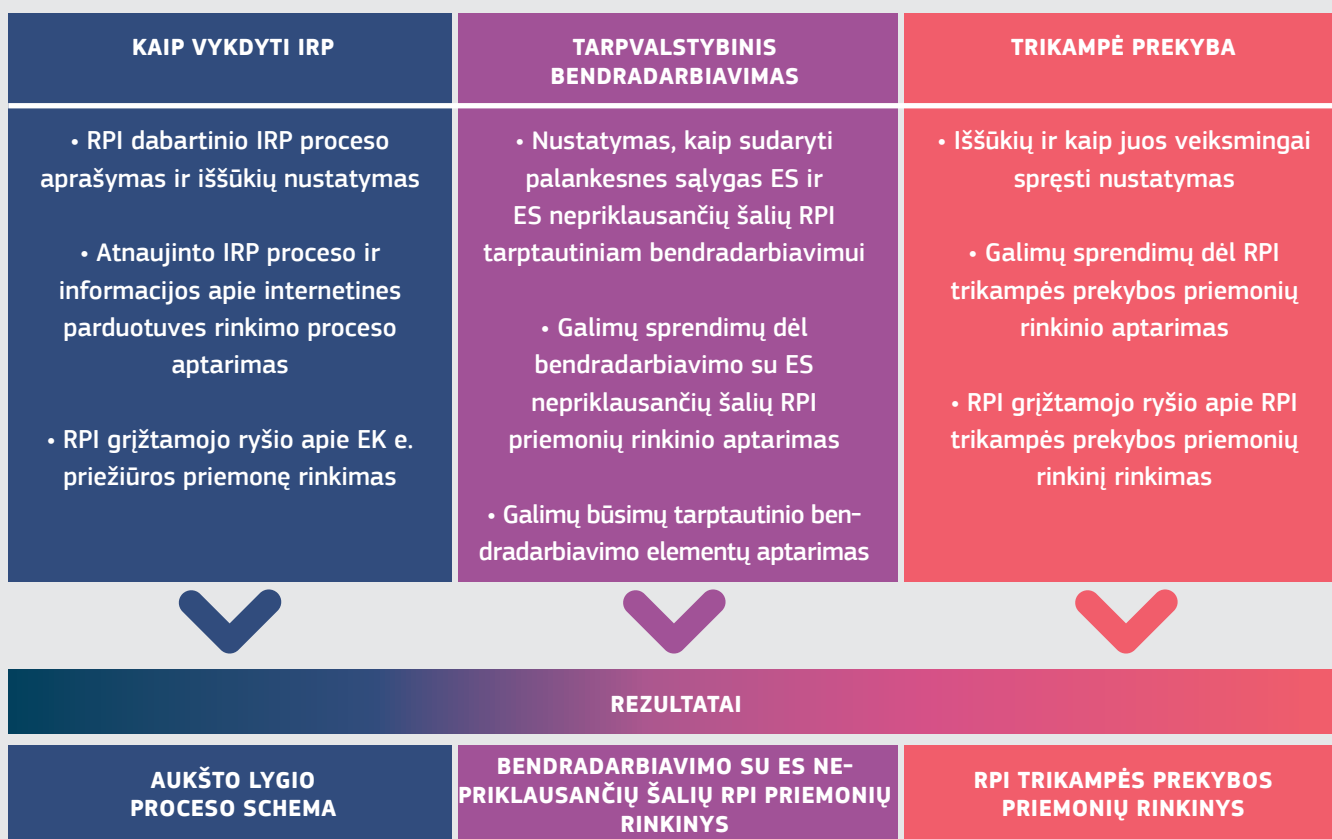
KAIP VYKDYTI IRP

• RPI dabartinio IRP proceso aprašymas ir iššūkių nustatymas

• Atnaujinto IRP proceso ir informacijos apie internetines parduotuves rinkimo proceso aptarimas

• RPI grįžtamojo ryšio apie EK e. priežiūros priemonę rinkimas

TARPVALSTYBINIS BENDRADARBIAVIMAS

• Nustatymas, kaip sudaryti palankesnes sąlygas ES ir ES nepriklausančių šalių RPI tarptautiniam bendradarbiavimui

• Galimų sprendimų dėl bendradarbiavimo su ES nepriklausančių šalių RPI priemonių rinkinio aptarimas

• Galimų būsimų tarptautinio bendradarbiavimo elementų aptarimas

TRIKAMPĖ PREKYBA

• Iššūkių ir kaip juos veiksmingai spręsti nustatymas

• Galimų sprendimų dėl RPI trikampės prekybos priemonių rinkinio aptarimas

• RPI grįžtamojo ryšio apie RPI trikampės prekybos priemonių rinkinį rinkimas

REZULTATAI

AUKŠTO LYGIO PROCESO SCHEMA

BENDRADARBIAVIMO SU ES NEPRIKLAUSANČIŲ ŠALIŲ RPI PRIEMONIŲ RINKINYS

RPI TRIKAMPĖS PREKYBOS PRIEMONIŲ RINKINYS